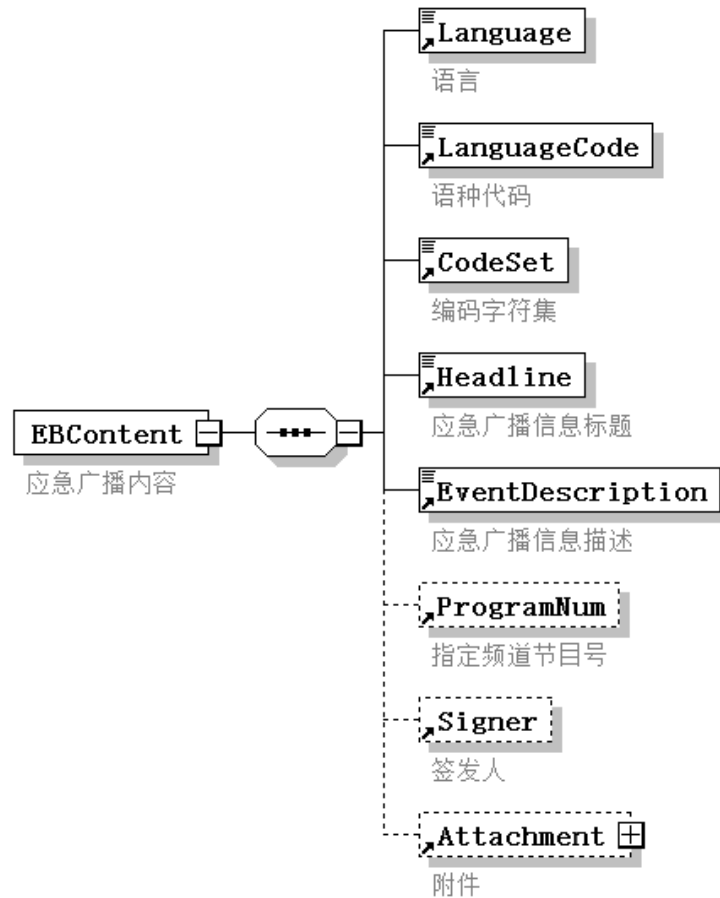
EBContent
应急广播内容

Language
语言

LanguageCode
语种代码

CodeSet
编码字符集

Headline
应急广播信息标题

EventDescription
应急广播信息描述

ProgramNum
指定频道节目号

Signer
签发人

Attachment
附件